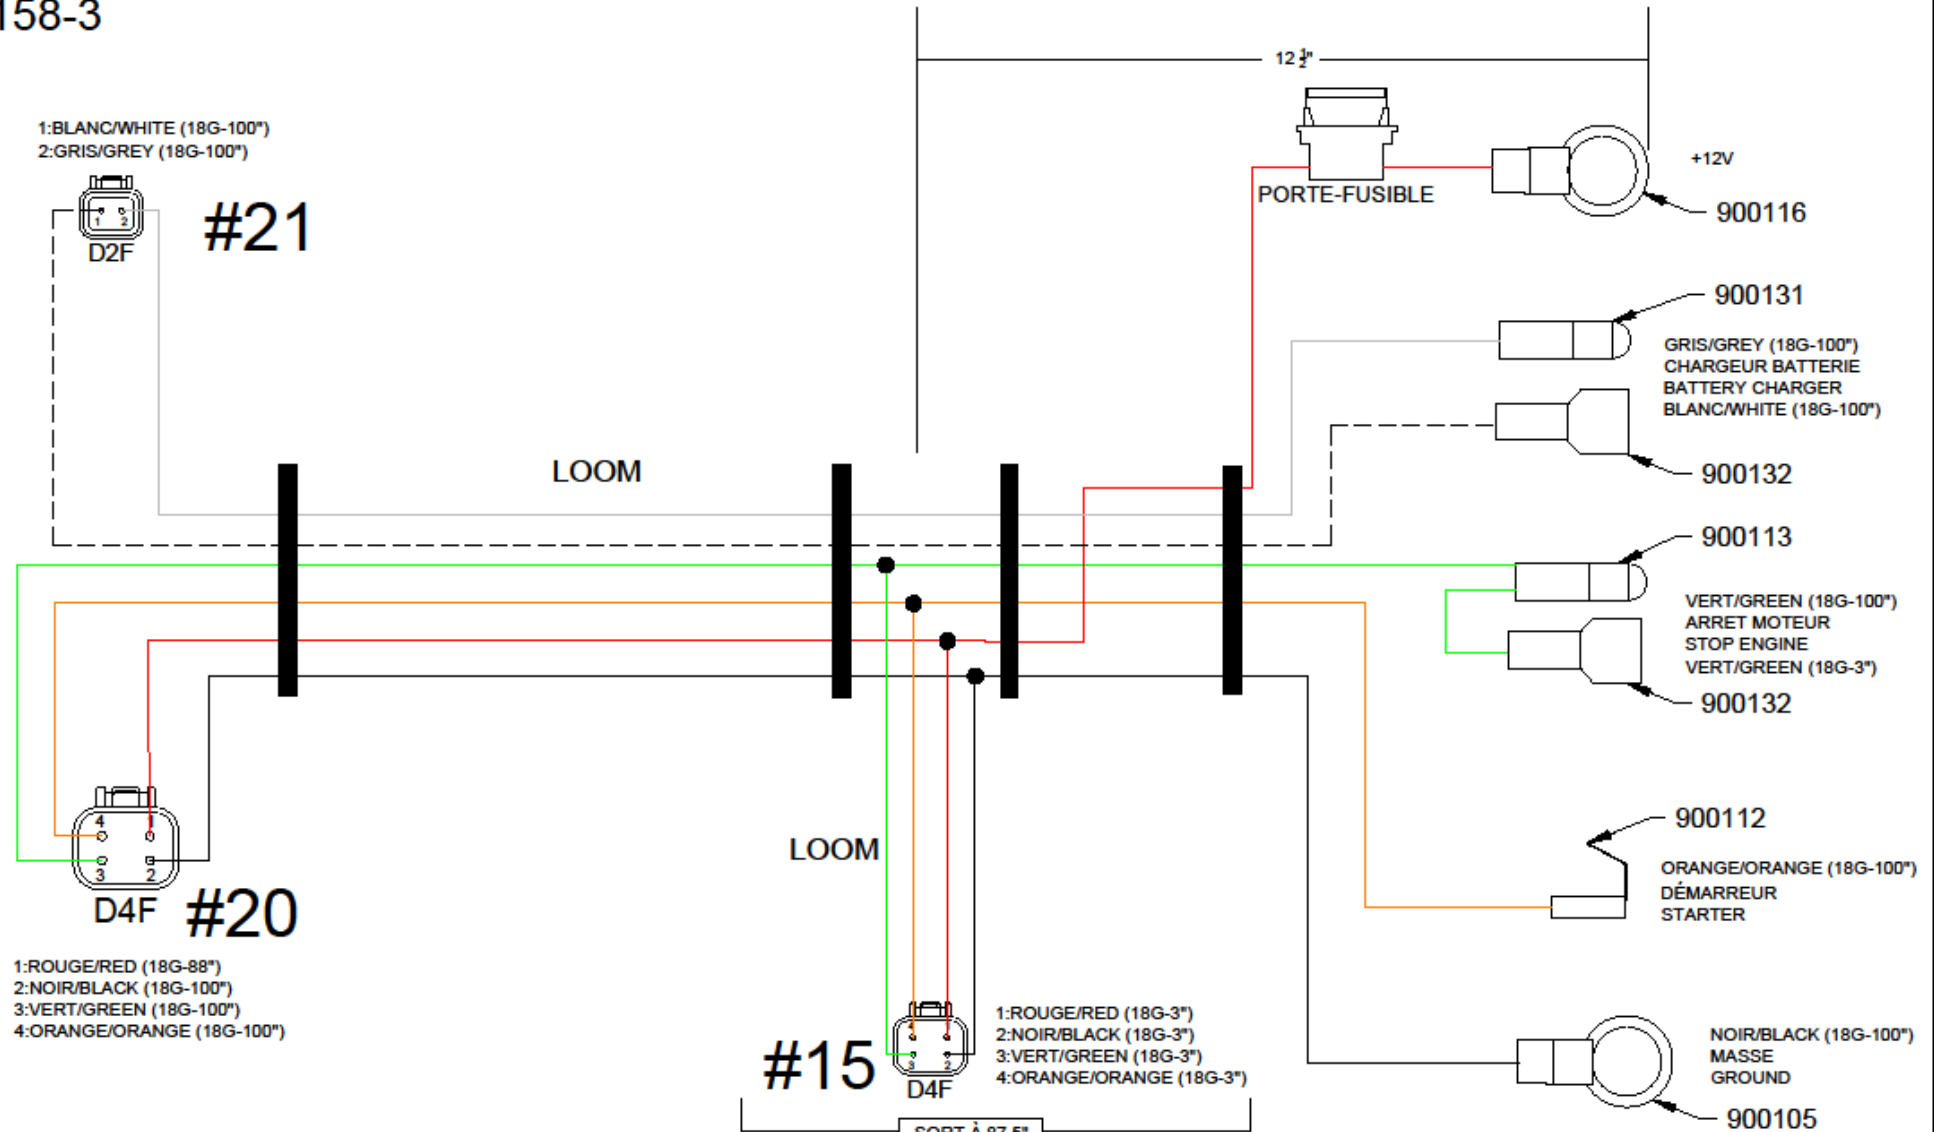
158-3

$12\frac{1}{2}$"

1:BLANC/WHITE (18G-100")
2:GRIS/GREY (18G-100")

1 2
D2F

#21

PORTE-FUSIBLE

+12V

900116

900131

GRIS/GREY (18G-100")
CHARGEUR BATTERIE
BATTERY CHARGER
BLANC/WHITE (18G-100")

900132

LOOM

900113

VERT/GREEN (18G-100")
ARRET MOTEUR
STOP ENGINE
VERT/GREEN (18G-3")

900132

4 1
3 2
D4F

#20

1:ROUGE/RED (18G-88")
2:NOIR/BLACK (18G-100")
3:VERT/GREEN (18G-100")
4:ORANGE/ORANGE (18G-100")

LOOM

900112

ORANGE/ORANGE (18G-100")
DÉMARREUR
STARTER

#15

4 1
3 2
D4F

1:ROUGE/RED (18G-3")
2:NOIR/BLACK (18G-3")
3:VERT/GREEN (18G-3")
4:ORANGE/ORANGE (18G-3")

NOIR/BLACK (18G-100")
MASSE
GROUND

900105

SORT À 87.5"